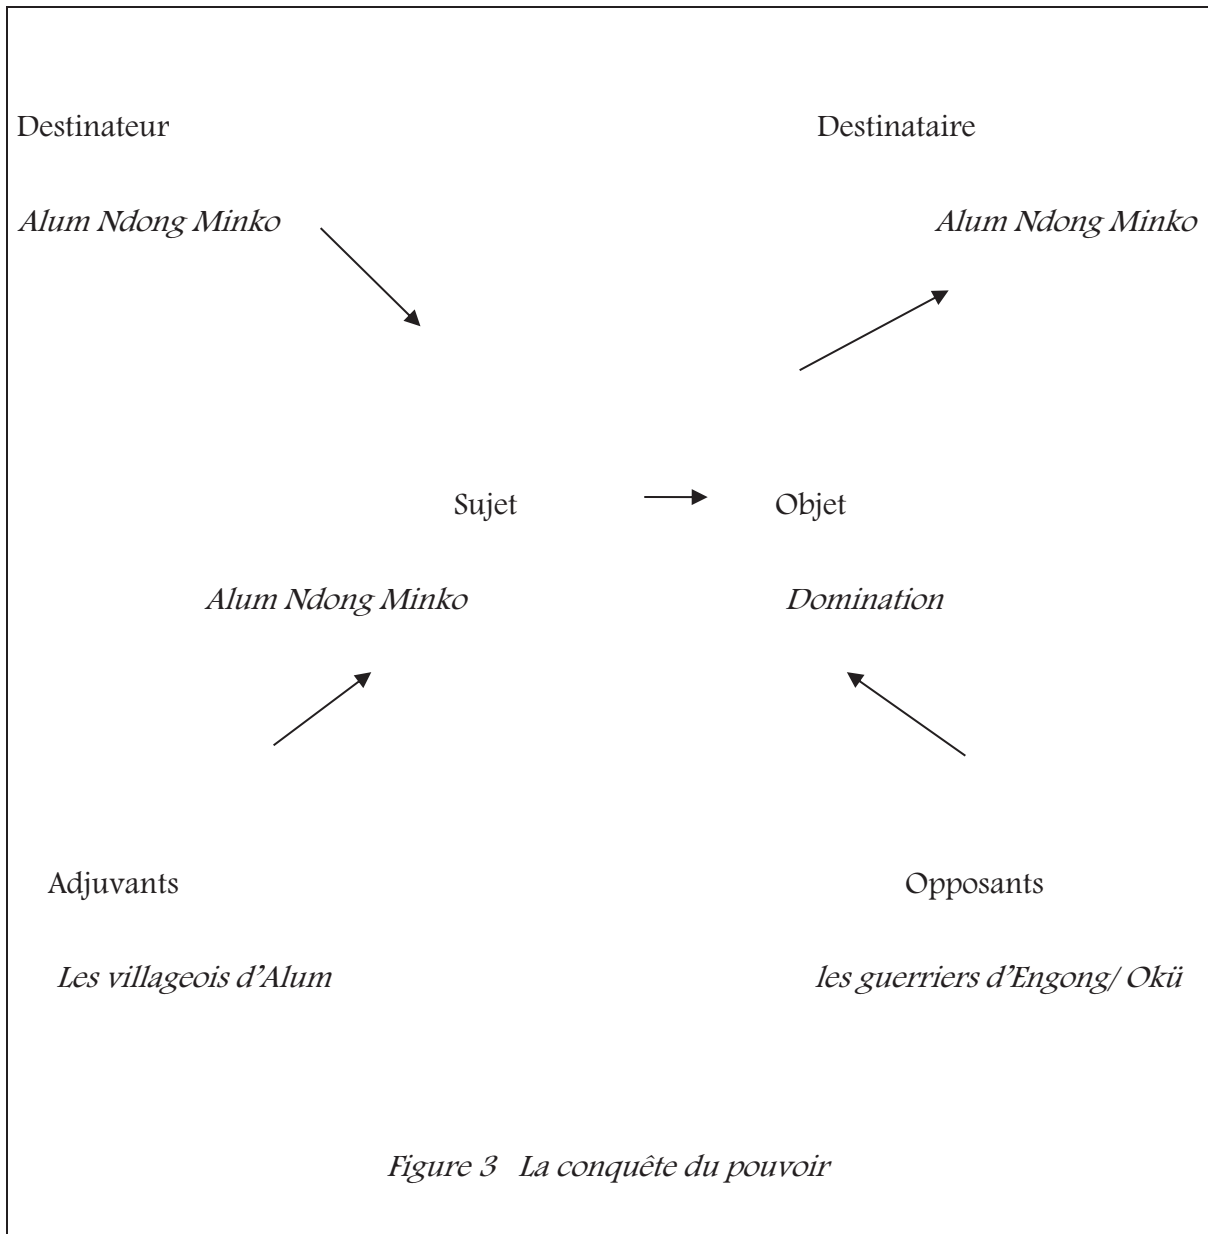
Destinateur

Destinataire

Alum Ndong Minko

Alum Ndong Minko

Sujet

Objet

Alum Ndong Minko

Domination

Adjuvants

Opposants

Les villageois d'Alum

les guerriers d'Engong/ Okü

Figure 3 La conquête du pouvoir